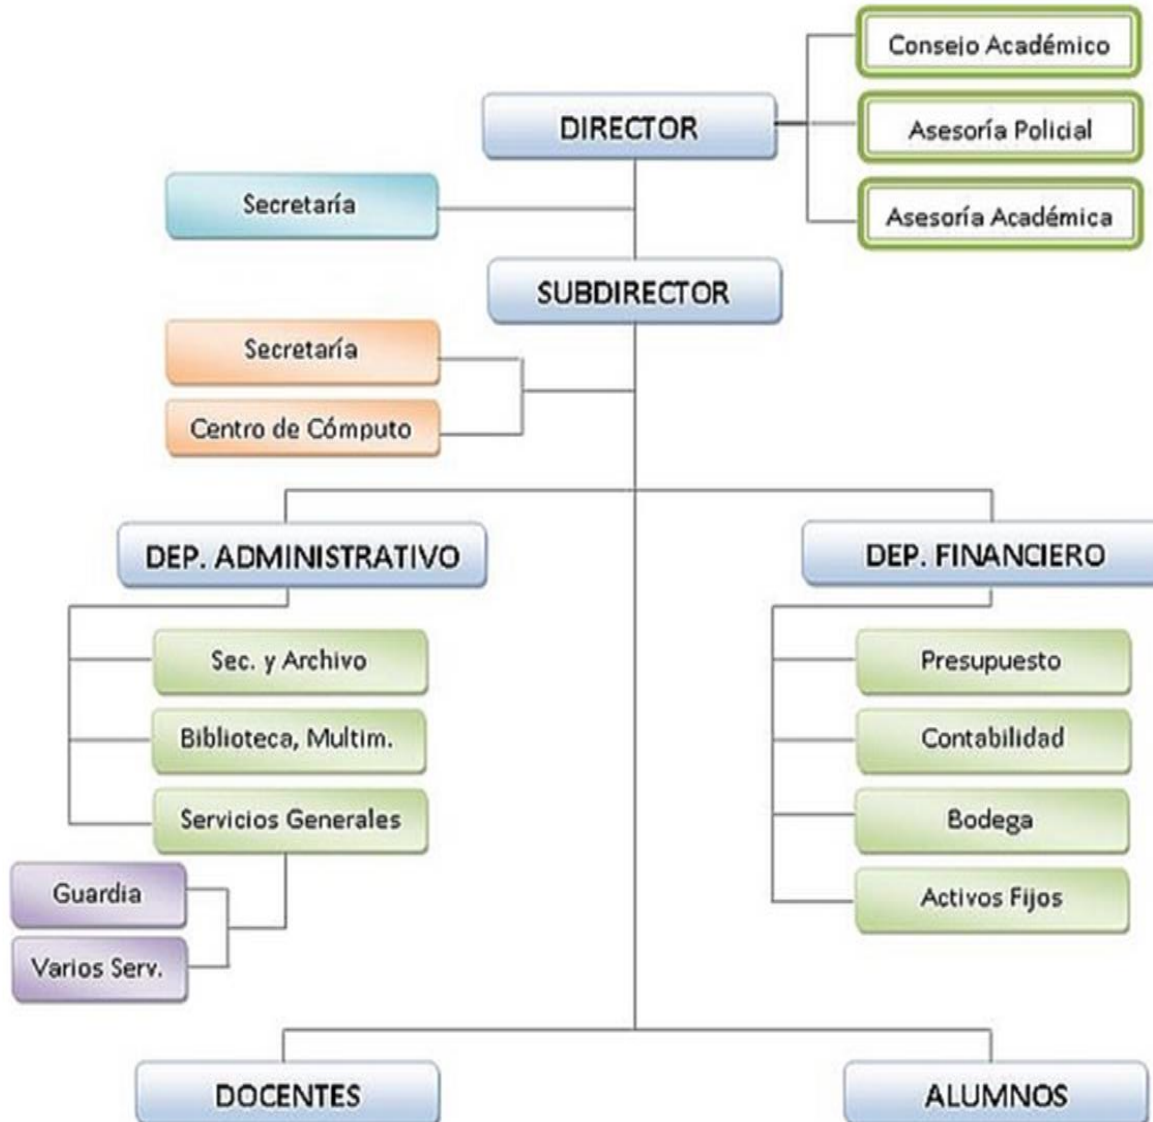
Consejo Académico

DIRECTOR

Asesoría Policial

Secretaría

Asesoría Académica

SUBDIRECTOR

Secretaría

Centro de Cómputo

DEP. ADMINISTRATIVO

DEP. FINANCIERO

Sec. y Archivo

Biblioteca, Multim.

Servicios Generales

Guardia

Varios Serv.

Presupuesto

Contabilidad

Bodega

Activos Fijos

DOCENTES

ALUMNOS